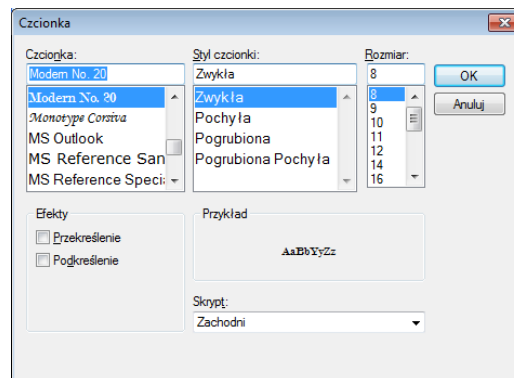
Czcionka

Czcionka:
Modern No. 20
Modern No. 20
Monotype Corsiva
MS Outlook
MS Reference San
MS Reference Speci

Styl czcionki:
Zwykła
Zwykła
Pochyła
Pogrubiona
Pogrubiona Pochyła

Rozmiar:
8
8
9
10
11
12
14
16

OK
Anuluj

Efekty
Przekreślenie
Podkreślenie

Przykład
AaBbYyZz

Skrypt:
Zachodni